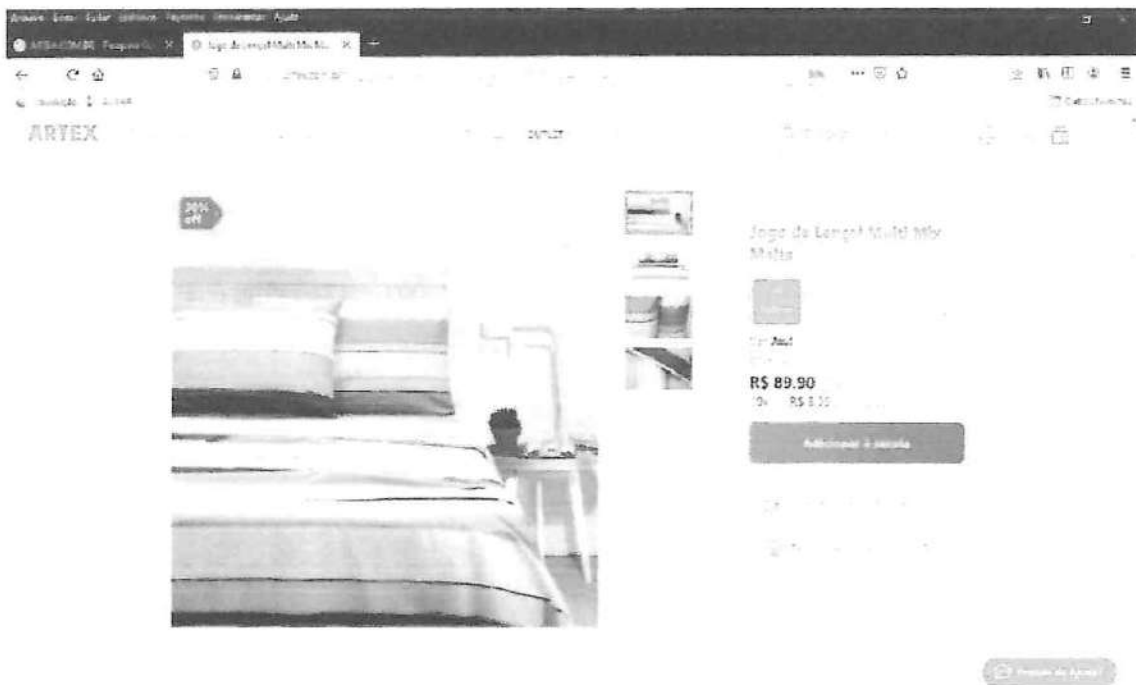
Arquivo Editar Exibir Histórico Favoritos Ferramentas Ajuda

ARTEX.COM.BR: Pesquisa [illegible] | Jogo de Lençol Multi Mix Ma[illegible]

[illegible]

ARTEX

OUTLET

30% off

Jogo de Lençol Multi Mix Malha

Cor: Azul

R$ 89.90

10x R$ 8.99

Adicionar à sacola

Precisa de Ajuda?